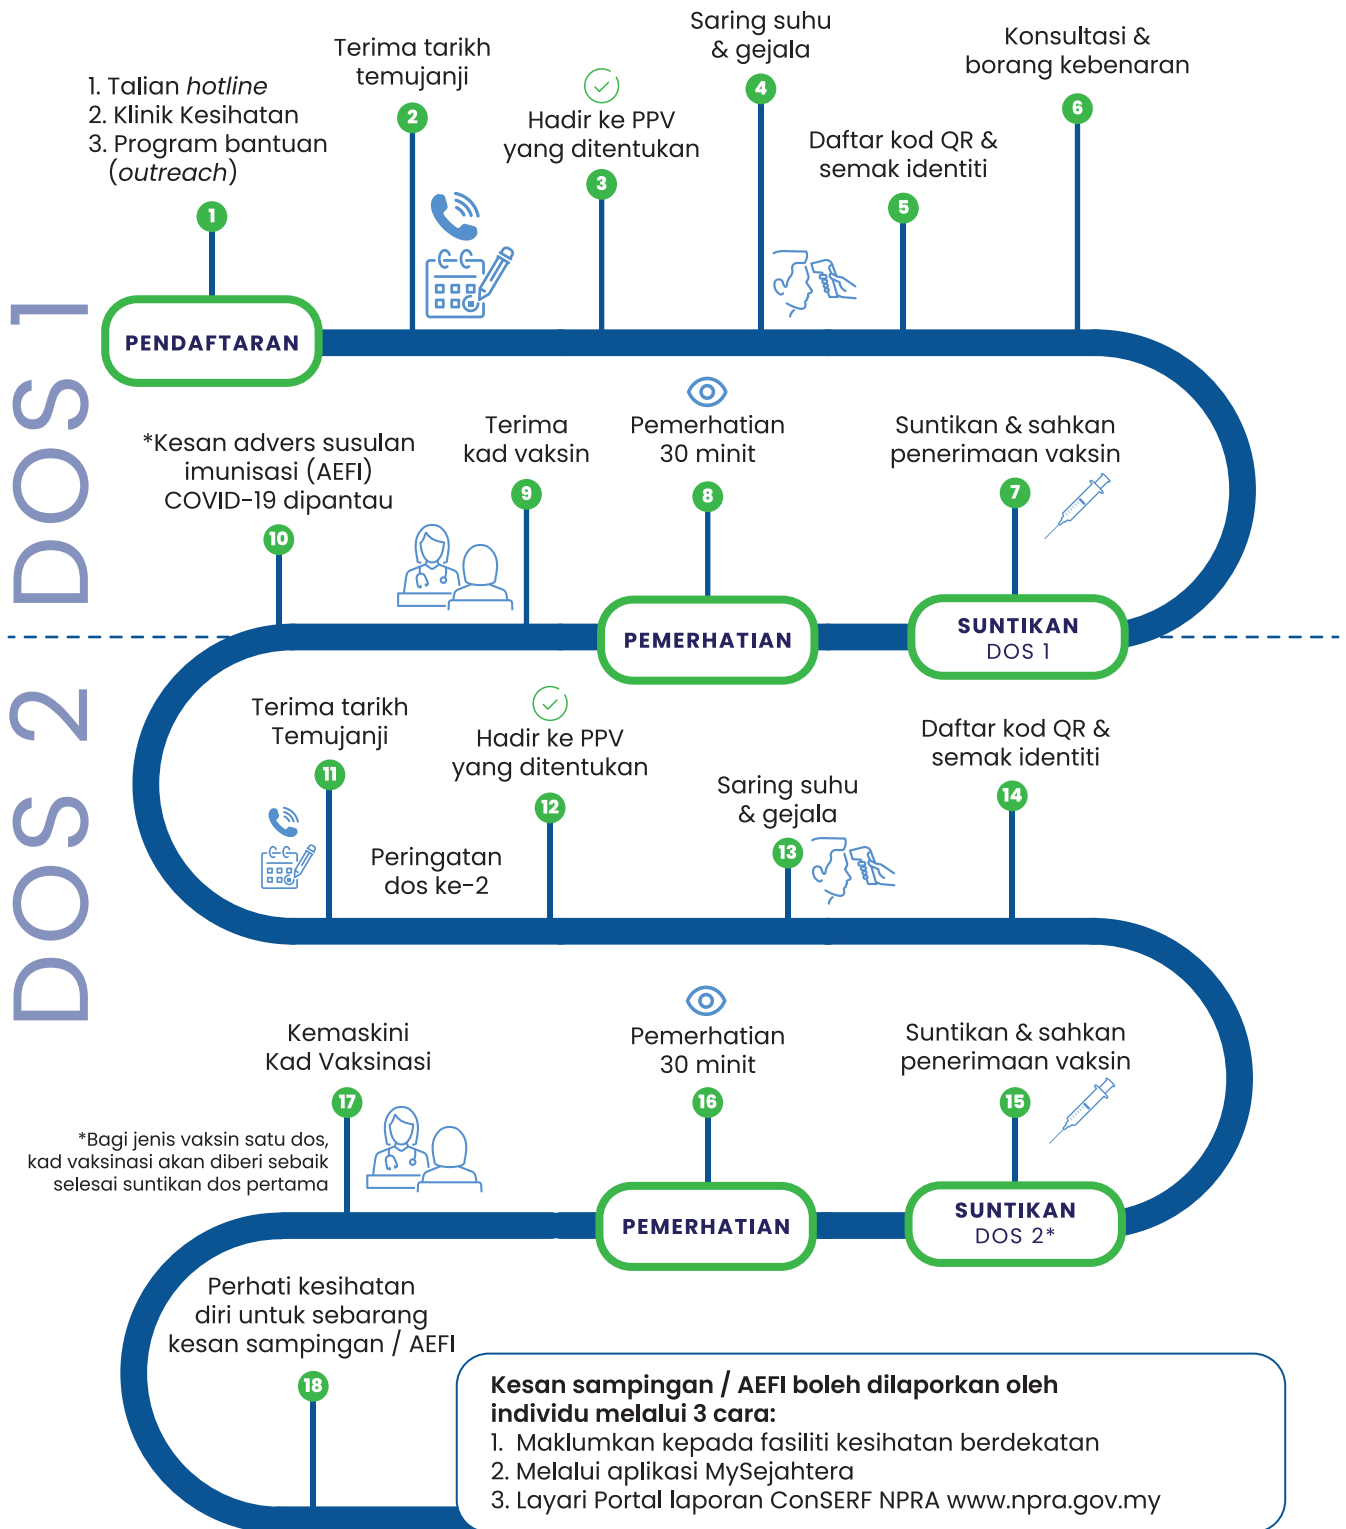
DOS 1

1. Talian *hotline*
2. Klinik Kesihatan
3. Program bantuan (*outreach*)

1

PENDAFTARAN

Terima tarikh temujanji

2

Hadir ke PPV yang ditentukan

3

Saring suhu & gejala

4

Daftar kod QR & semak identiti

5

Konsultasi & borang kebenaran

6

Suntikan & sahkan penerimaan vaksin

7

SUNTIKAN DOS 1

Pemerhatian 30 minit

8

PEMERHATIAN

Terima kad vaksin

9

*Kesan advers susulan imunisasi (AEFI) COVID-19 dipantau

10

DOS 2

Terima tarikh Temujanji

11

Peringatan dos ke-2

Hadir ke PPV yang ditentukan

12

Saring suhu & gejala

13

Daftar kod QR & semak identiti

14

Suntikan & sahkan penerimaan vaksin

15

SUNTIKAN DOS 2*

Pemerhatian 30 minit

16

PEMERHATIAN

Kemaskini Kad Vaksinasi

17

*Bagi jenis vaksin satu dos, kad vaksinasi akan diberi sebaik selesai suntikan dos pertama

Perhati kesihatan diri untuk sebarang kesan sampingan / AEFI

18

**Kesan sampingan / AEFI boleh dilaporkan oleh individu melalui 3 cara:**
1. Maklumkan kepada fasiliti kesihatan berdekatan
2. Melalui aplikasi MySejahtera
3. Layari Portal laporan ConSERF NPRA www.npra.gov.my